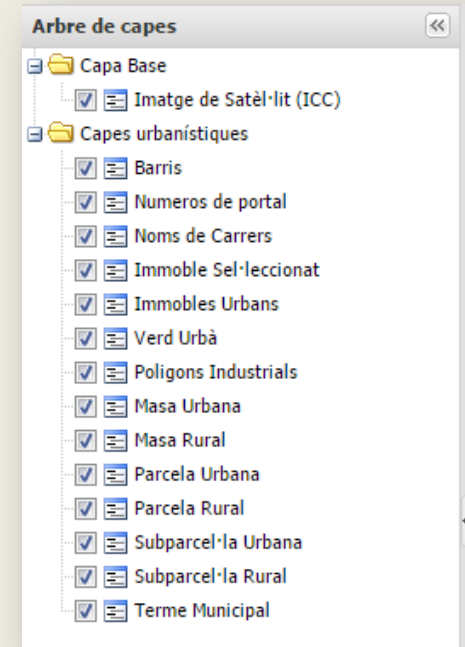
Arbre de capes

Capa Base
Imatge de Satèl·lit (ICC)
Capes urbanístiques
Barris
Numeros de portal
Noms de Carrers
Immoble Sel·leccionat
Immobles Urbans
Verd Urbà
Poligons Industrials
Masa Urbana
Masa Rural
Parcela Urbana
Parcela Rural
Subparcel·la Urbana
Subparcel·la Rural
Terme Municipal